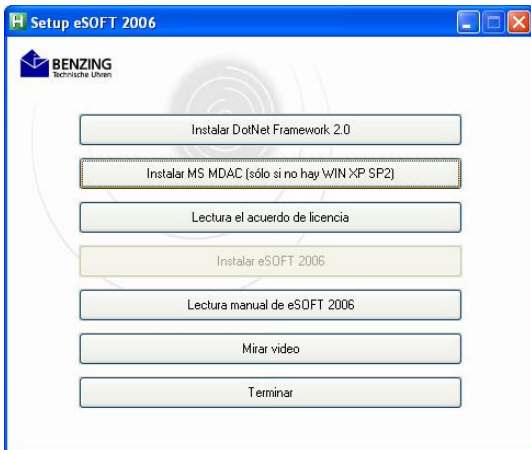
Setup eSOFT 2006

BENZING
Technische Uhren

Instalar DotNet Framework 2.0

Instalar MS MDAC (sólo si no hay WIN XP SP2)

Lectura el acuerdo de licencia

Instalar eSOFT 2006

Lectura manual de eSOFT 2006

Mirar video

Terminar